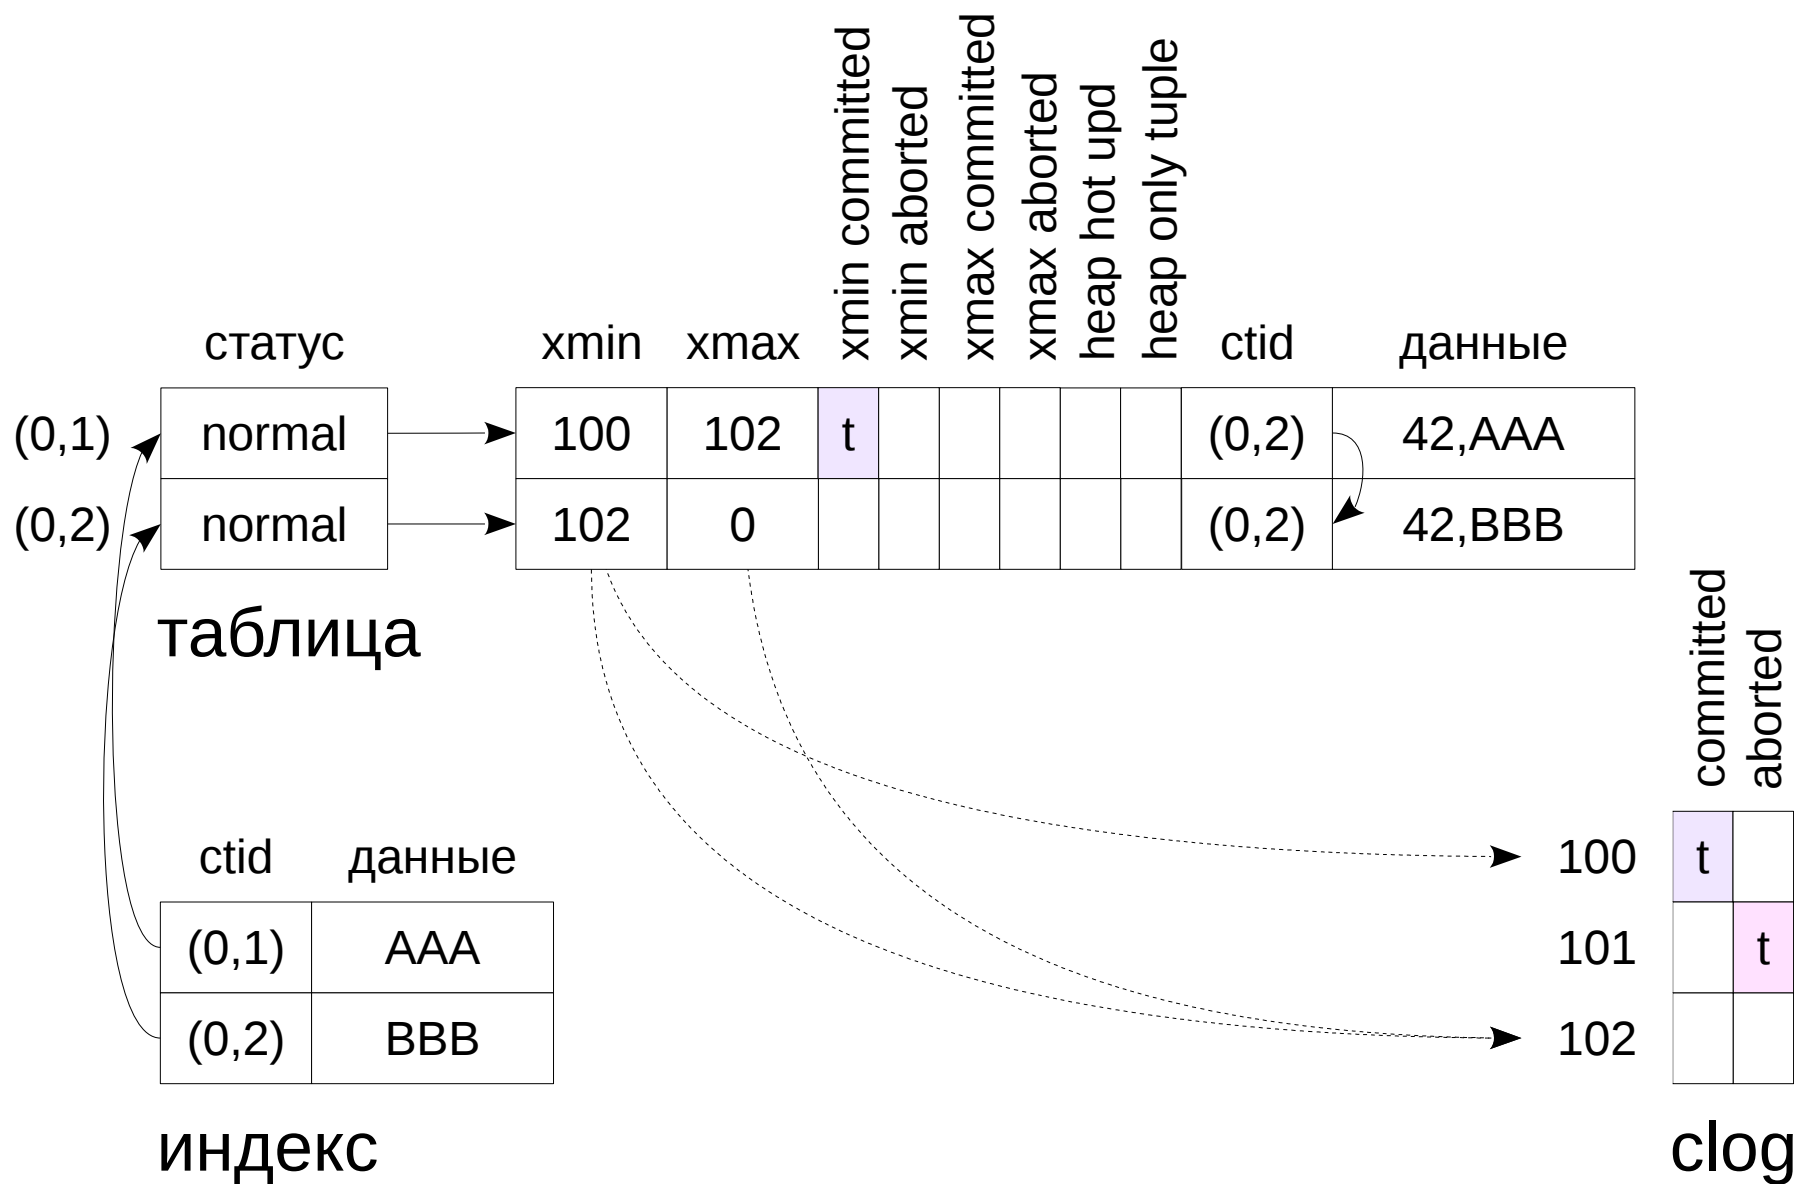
| | статус |
|---|---|
| (0,1) | normal |
| (0,2) | normal |

таблица

| xmin | xmax | xmin committed | xmin aborted | xmax committed | xmax aborted | heap hot upd | heap only tuple | ctid | данные |
|---|---|---|---|---|---|---|---|---|---|
| 100 | 102 | t | | | | | | (0,2) | 42,AAA |
| 102 | 0 | | | | | | | (0,2) | 42,BBB |

| ctid | данные |
|---|---|
| (0,1) | AAA |
| (0,2) | BBB |

индекс

| | committed | aborted |
|---|---|---|
| 100 | t | |
| 101 | | t |
| 102 | | |

clog